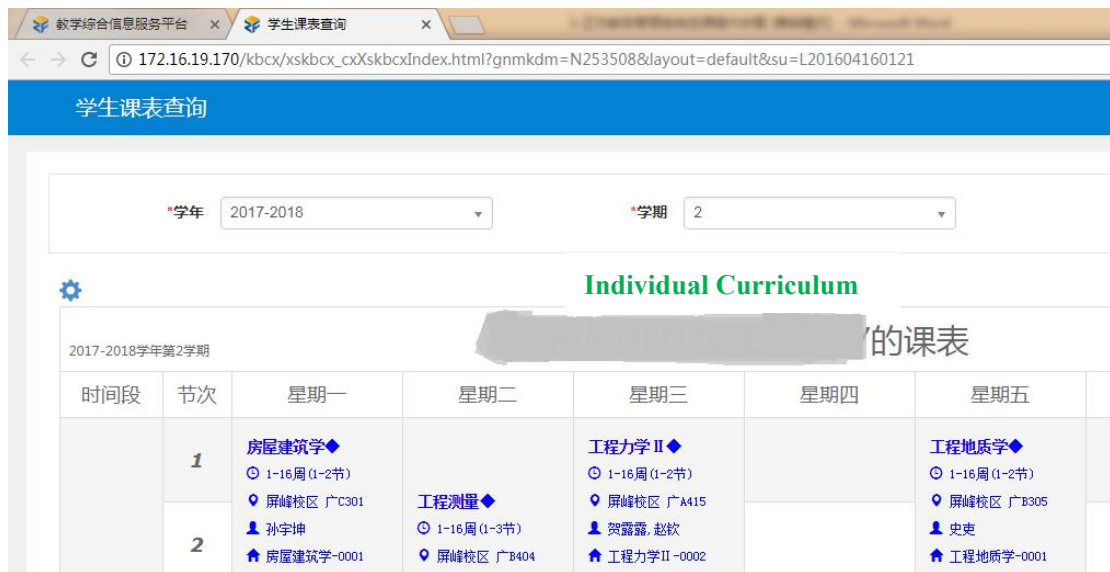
教学综合信息服务平台 ×
学生课表查询 ×
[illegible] - Microsoft Word

172.16.19.170/kbcx/xskbcx_cxXskbcxIndex.html?gnmkdm=N253508&layout=default&su=L201604160121

学生课表查询

*学年 2017-2018

*学期 2

Individual Curriculum

2017-2018学年第2学期

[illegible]的课表

| 时间段 | 节次 | 星期一 | 星期二 | 星期三 | 星期四 | 星期五 |
|---|---|---|---|---|---|---|
| | 1 | 房屋建筑学◆ 1-16周(1-2节) 屏峰校区 广C301 孙宇坤 房屋建筑学-0001 | | 工程力学Ⅱ◆ 1-16周(1-2节) 屏峰校区 广A415 贺露露,赵钦 工程力学Ⅱ-0002 | | 工程地质学◆ 1-16周(1-2节) 屏峰校区 广B305 史吏 工程地质学-0001 |
| | 2 | | 工程测量◆ 1-16周(1-3节) 屏峰校区 广B404 | | | |